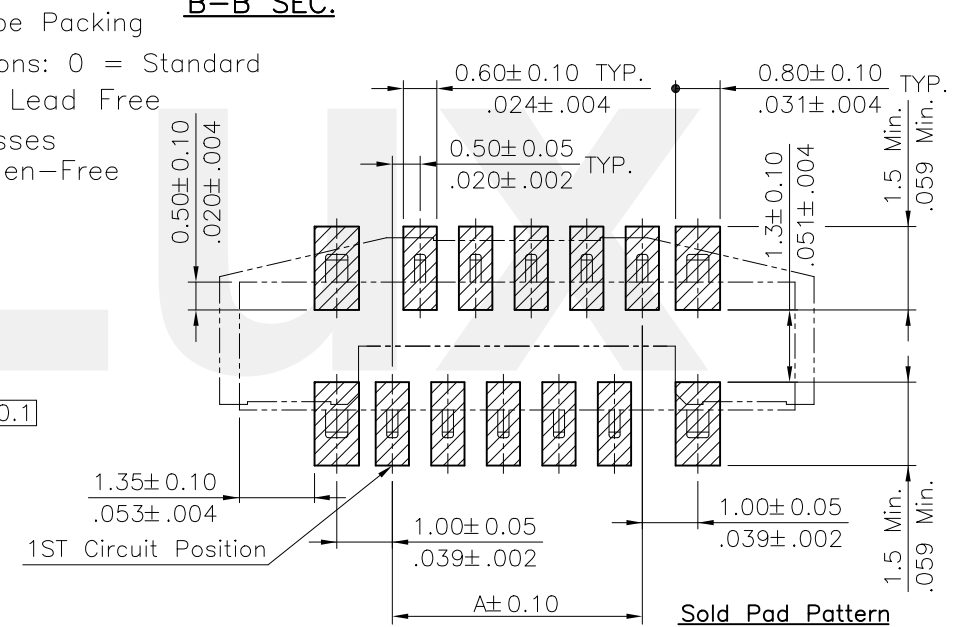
pe Packing
ons: 0 = Standard
Lead Free
sses
en-Free

B-B SEC.

0.60± 0.10 TYP.
.024± .004

0.80± 0.10 TYP.
.031± .004

0.50± 0.05 TYP.
.020± .002

0.50± 0.10
.020± .004

1.3± 0.10
.051± .004

1.5 Min.
.059 Min.

0.1

1.35± 0.10
.053± .004

1ST Circuit Position

1.00± 0.05
.039± .002

1.00± 0.05
.039± .002

1.5 Min.
.059 Min.

A± 0.10

Sold Pad Pattern